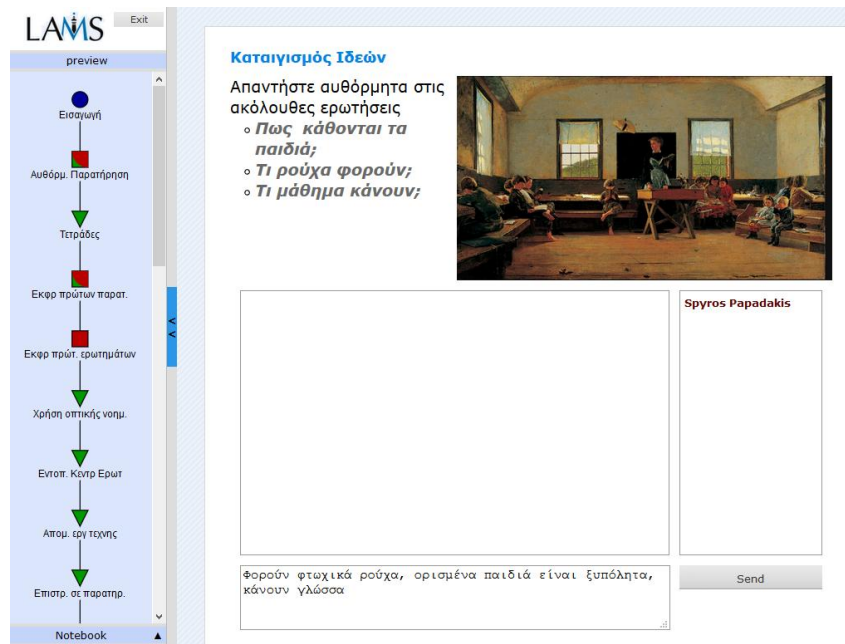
LAMS Exit

preview

Εισαγωγή

Αυθόρμ. Παρατήρηση

Τετράδες

Εκφρ πρώτων παρατ.

Εκφρ πρώτ. ερωτημάτων

Χρήση οπτικής νοημ.

Εντοπ. Κεντρ Ερωτ

Απομ. εργ τεχνης

Επιστρ. σε παρατηρ.

Notebook

Καταιγισμός Ιδεών

Απαντήστε αυθόρμητα στις ακόλουθες ερωτήσεις

- Πως κάθονται τα παιδιά;
- Τι ρούχα φορούν;
- Τι μάθημα κάνουν;

Spyros Papadakis

Φορούν φτωχικά ρούχα, ορισμένα παιδιά είναι ξυπόλητα, κάνουν γλώσσα

Send